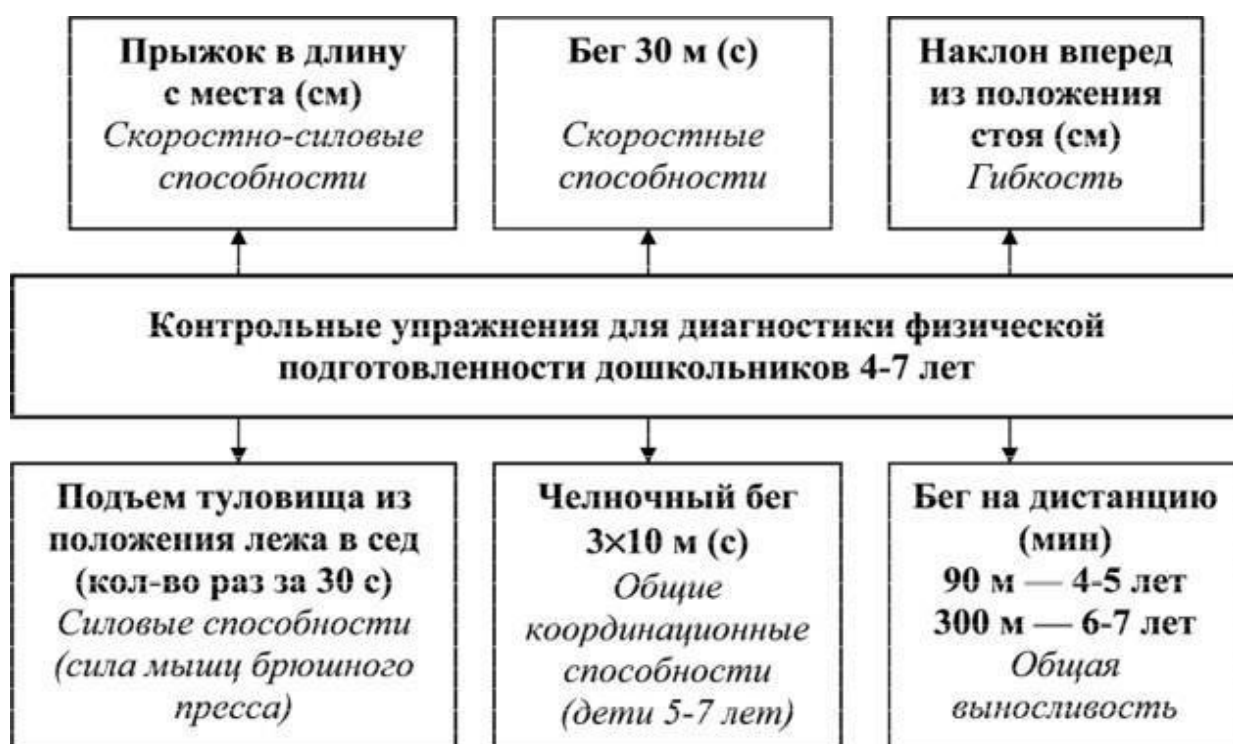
Прыжок в длину с места (см)
Скоростно-силовые способности

Бег 30 м (с)
Скоростные способности

Наклон вперед из положения стоя (см)
Гибкость

Контрольные упражнения для диагностики физической подготовленности дошкольников 4-7 лет

Подъем туловища из положения лежа в сед (кол-во раз за 30 с)
Силовые способности (сила мышц брюшного пресса)

Челночный бег $3\times10$ м (с)
Общие координационные способности (дети 5-7 лет)

Бег на дистанцию (мин)
90 м — 4-5 лет
300 м — 6-7 лет
Общая выносливость